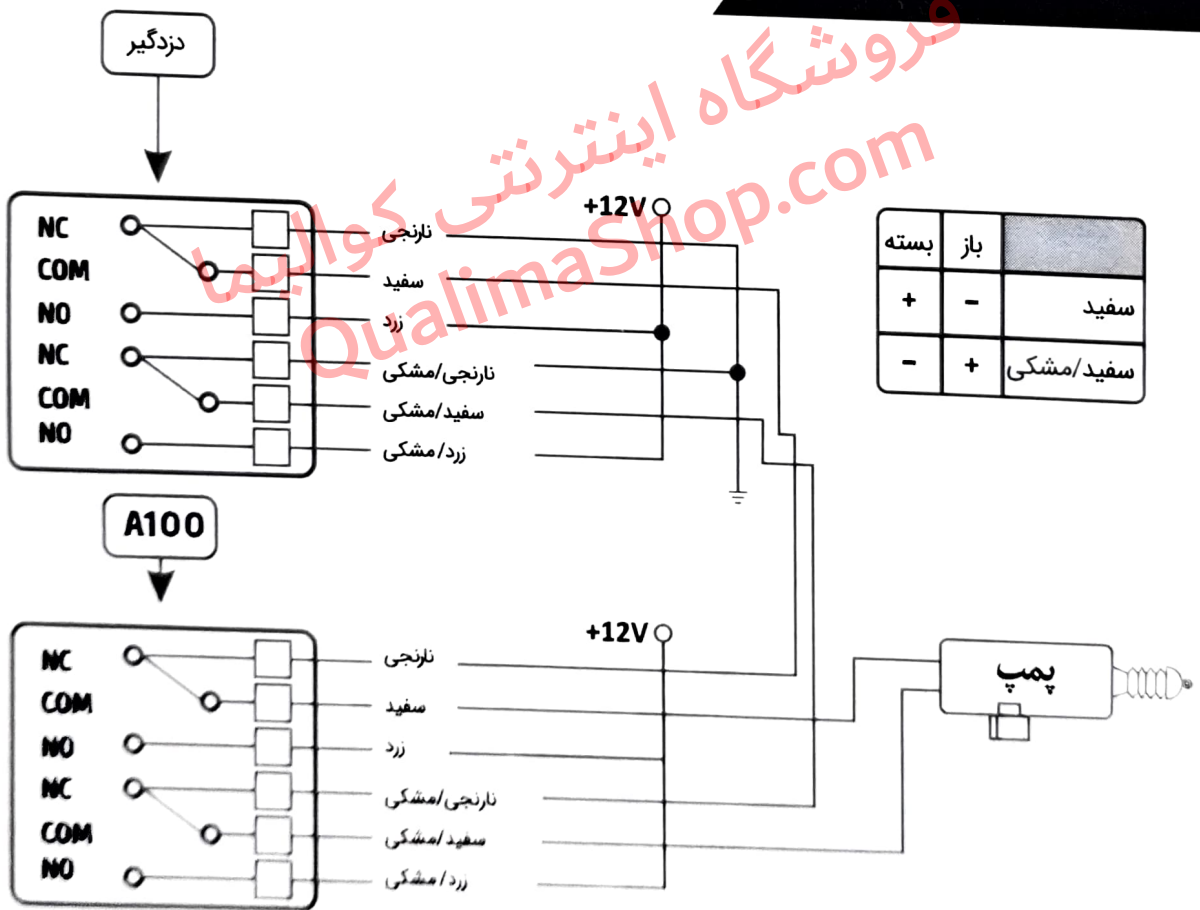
دزدگیر

NC
COM
NO
NC
COM
NO

نارنجی
سفید
زرد
نارنجی/مشکی
سفید/مشکی
زرد/مشکی

+12V

فروشگاه اینترنتی کوالیما
QualimaShop.com

| | باز | بسته |
|---|---|---|
| سفید | - | + |
| سفید/مشکی | + | - |

A100

NC
COM
NO
NC
COM
NO

نارنجی
سفید
زرد
نارنجی/مشکی
سفید/مشکی
زرد/مشکی

+12V

پمپ